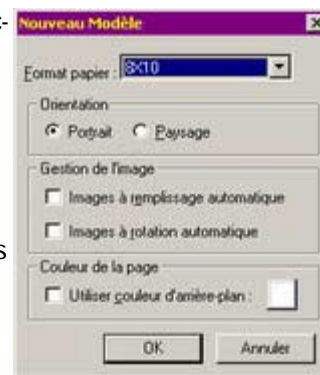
Nouveau Modèle

Format papier : 8X10

Orientation
Portrait
Paysage

Gestion de l'image
Images à remplissage automatique
Images à rotation automatique

Couleur de la page
Utiliser couleur d'arrière-plan :

OK
Annuler